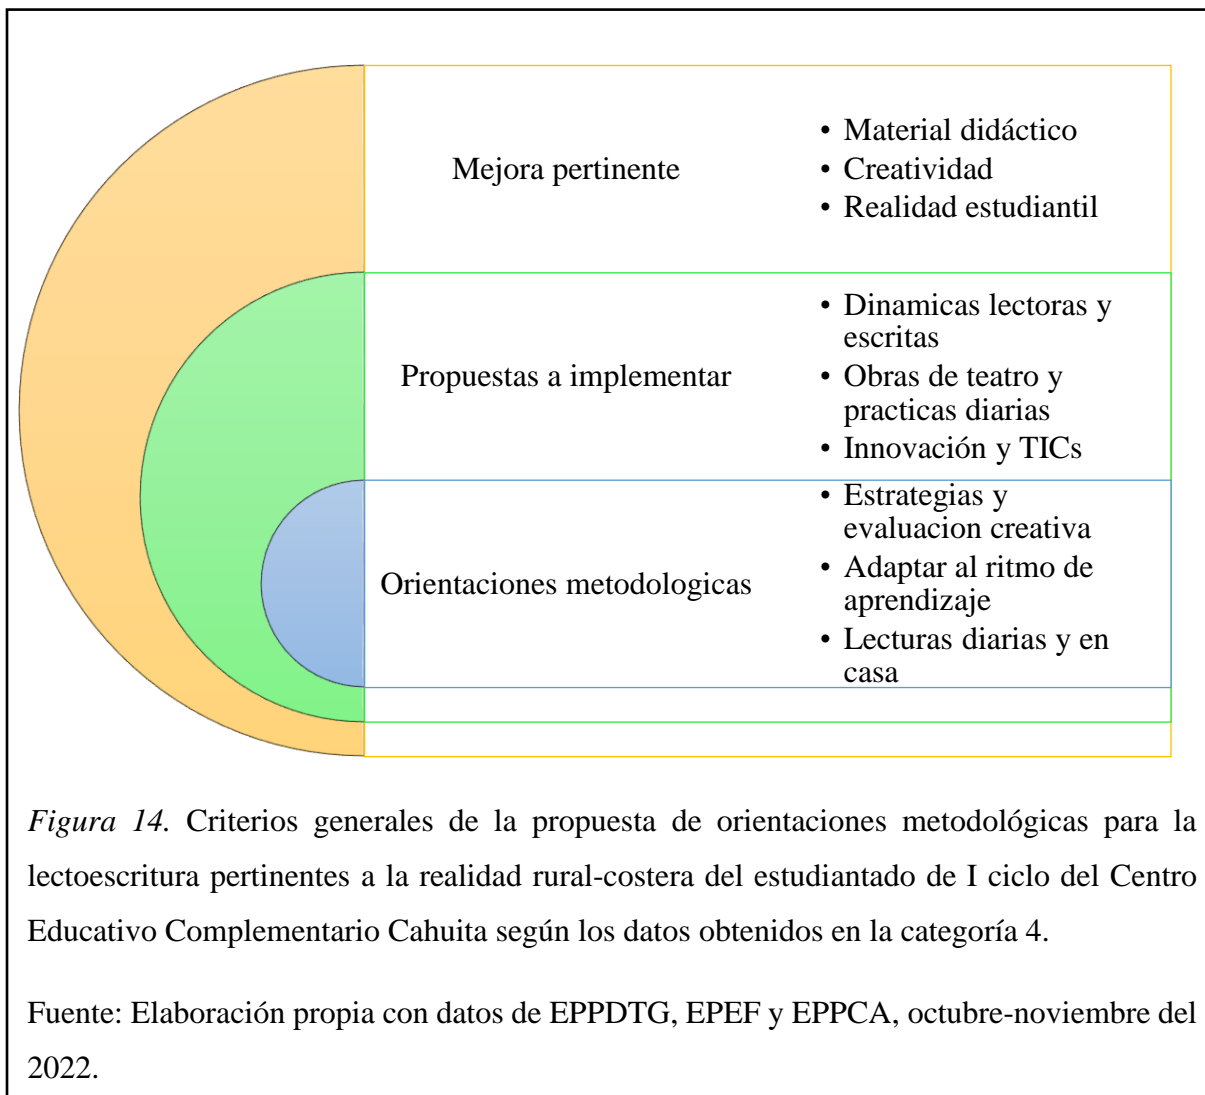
Mejora pertinente

• Material didáctico
• Creatividad
• Realidad estudiantil

Propuestas a implementar

• Dinamicas lectoras y escritas
• Obras de teatro y practicas diarias
• Innovación y TICs

Orientaciones metodologicas

• Estrategias y evaluacion creativa
• Adaptar al ritmo de aprendizaje
• Lecturas diarias y en casa

*Figura 14.* Criterios generales de la propuesta de orientaciones metodológicas para la lectoescritura pertinentes a la realidad rural-costera del estudiantado de I ciclo del Centro Educativo Complementario Cahuita según los datos obtenidos en la categoría 4.

Fuente: Elaboración propia con datos de EPPDTG, EPEF y EPPCA, octubre-noviembre del 2022.